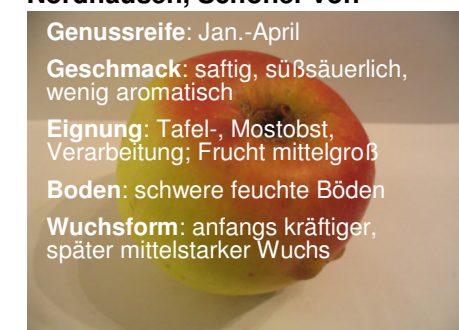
Nordhausen, Schöner von

Genussreife: Jan.-April

Geschmack: saftig, süßsäuerlich, wenig aromatisch

Eignung: Tafel-, Mostobst, Verarbeitung; Frucht mittelgroß

Boden: schwere feuchte Böden

Wuchsform: anfangs kräftiger, später mittelstarker Wuchs